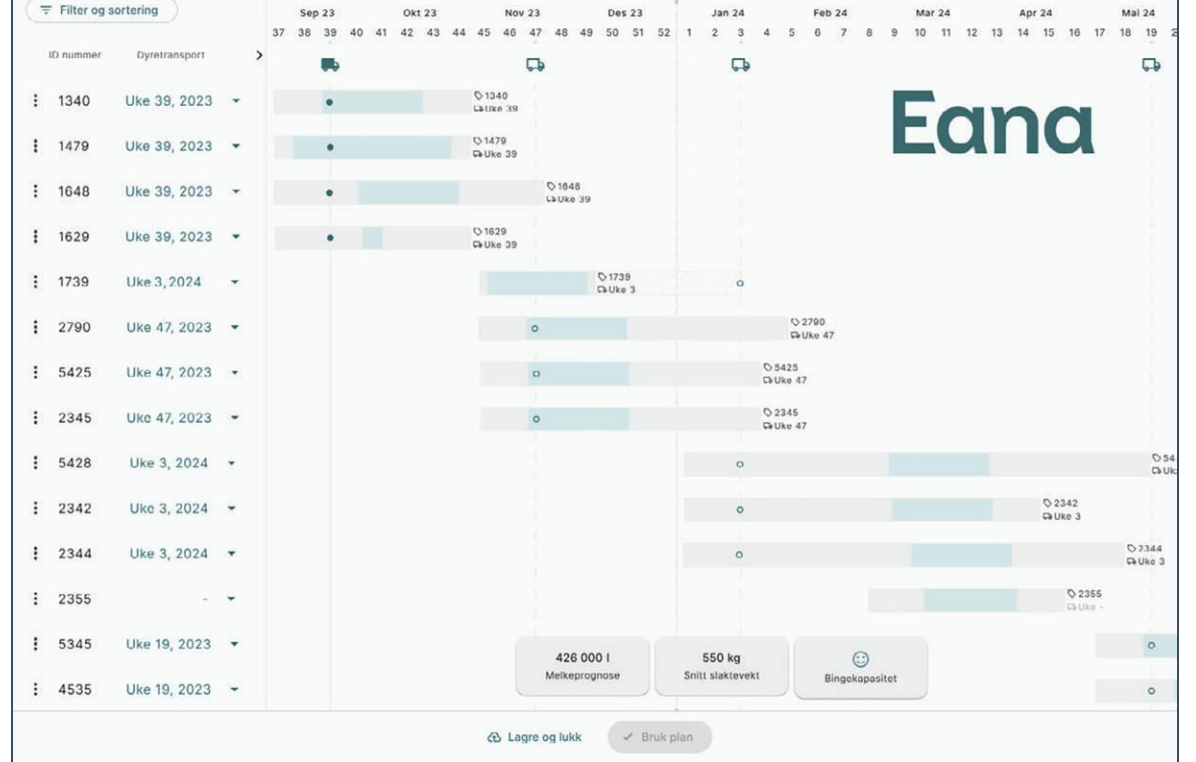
Filter og sortering

Sep 23 Okt 23 Nov 23 Des 23 Jan 24 Feb 24 Mar 24 Apr 24 Mai 24

37 38 39 40 41 42 43 44 45 46 47 48 49 50 51 52 1 2 3 4 5 6 7 8 9 10 11 12 13 14 15 16 17 18 19 2

ID nummer Dyretransport >

Eana

| ID nummer | Dyretransport |
|---|---|
| 1340 | Uke 39, 2023 |
| 1479 | Uke 39, 2023 |
| 1648 | Uke 39, 2023 |
| 1629 | Uke 39, 2023 |
| 1739 | Uke 3, 2024 |
| 2790 | Uke 47, 2023 |
| 5425 | Uke 47, 2023 |
| 2345 | Uke 47, 2023 |
| 5428 | Uke 3, 2024 |
| 2342 | Uke 3, 2024 |
| 2344 | Uke 3, 2024 |
| 2355 | - |
| 5345 | Uke 19, 2023 |
| 4535 | Uke 19, 2023 |

1340 Uke 39
1479 Uke 39
1648 Uke 39
1629 Uke 39
1739 Uke 3
2790 Uke 47
5425 Uke 47
2345 Uke 47
54 Uk
2342 Uke 3
2344 Uke 3
2355 Uke -

426 000 l
Melkeprognose

550 kg
Snitt slaktevekt

Bingekapasitet

Lagre og lukk

Bruk plan